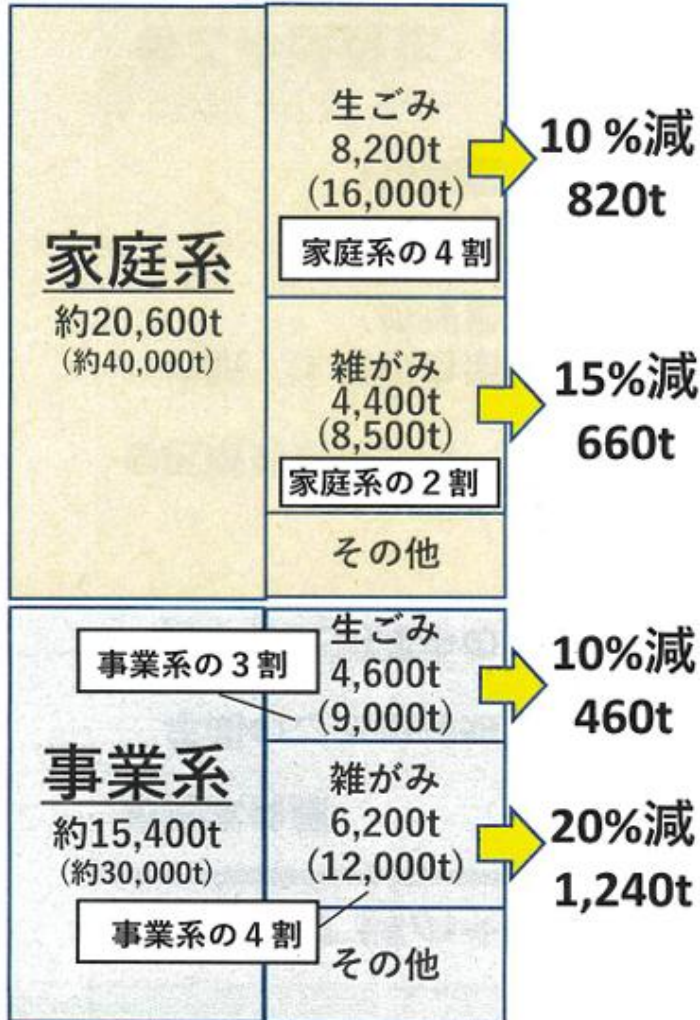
家庭系
約20,600t
(約40,000t)

生ごみ
8,200t
(16,000t)
家庭系の４割

10％減
820t

雑がみ
4,400t
(8,500t)
家庭系の２割

15%減
660t

その他

事業系
約15,400t
(約30,000t)

生ごみ
4,600t
(9,000t)
事業系の３割

10%減
460t

雑がみ
6,200t
(12,000t)
事業系の４割

20%減
1,240t

その他